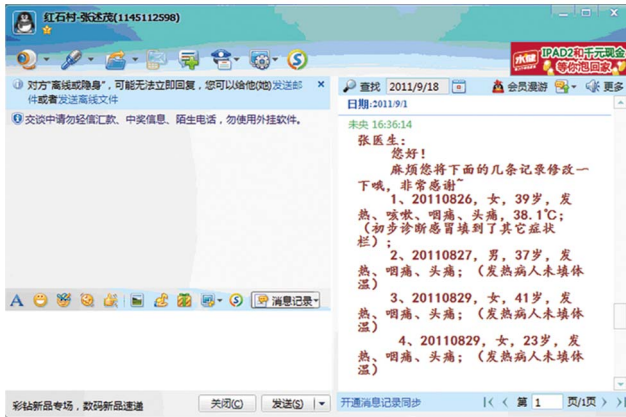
红石村-张述茂(1145112598)

IPAD2和千元现金
等你泡回家

对方"离线或隐身"，可能无法立即回复，您可以给他(她)发送邮件或者发送离线文件

交谈中请勿轻信汇款、中奖信息、陌生电话，勿使用外挂软件。

查找 2011/9/18 会员漫游 更多

日期：2011/9/1

未央 16:36:14

张医生：

您好！

麻烦您将下面的几条记录修改一下哦，非常感谢~

1、20110826，女，39岁，发热、咳嗽、咽痛、头痛，38.1℃；（初步诊断感冒填到了其它症状栏）；

2、20110827，男，37岁，发热、咽痛、头痛；（发热病人未填体温）

3、20110829，女，41岁，发热、咽痛、头痛；（发热病人未填体温）

4、20110829，女，23岁，发热、咽痛、头痛；（发热病人未填体温）

消息记录

彩钻新品专场，数码新品速递

关闭(C)

发送(S)

开通消息记录同步

第 1 页/1页